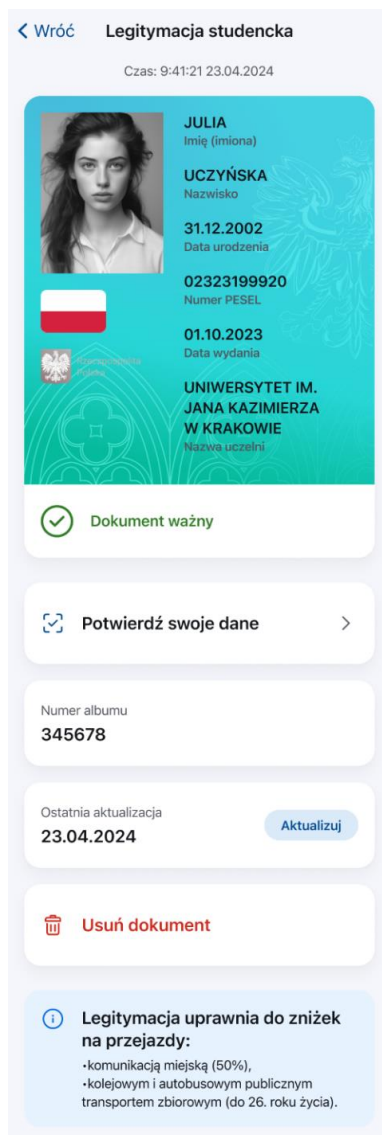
< Wróć Legitymacja studencka

Czas: 9:41:21 23.04.2024

JULIA
Imię (imiona)

UCZYŃSKA
Nazwisko

31.12.2002
Data urodzenia

02323199920
Numer PESEL

01.10.2023
Data wydania

Rzeczpospolita Polska

UNIWERSYTET IM. JANA KAZIMIERZA W KRAKOWIE
Nazwa uczelni

Dokument ważny

Potwierdź swoje dane >

Numer albumu
345678

Ostatnia aktualizacja
23.04.2024

Aktualizuj

Usuń dokument

Legitymacja uprawnia do zniżek na przejazdy:
•komunikacją miejską (50%),
•kolejowym i autobusowym publicznym transportem zbiorowym (do 26. roku życia).